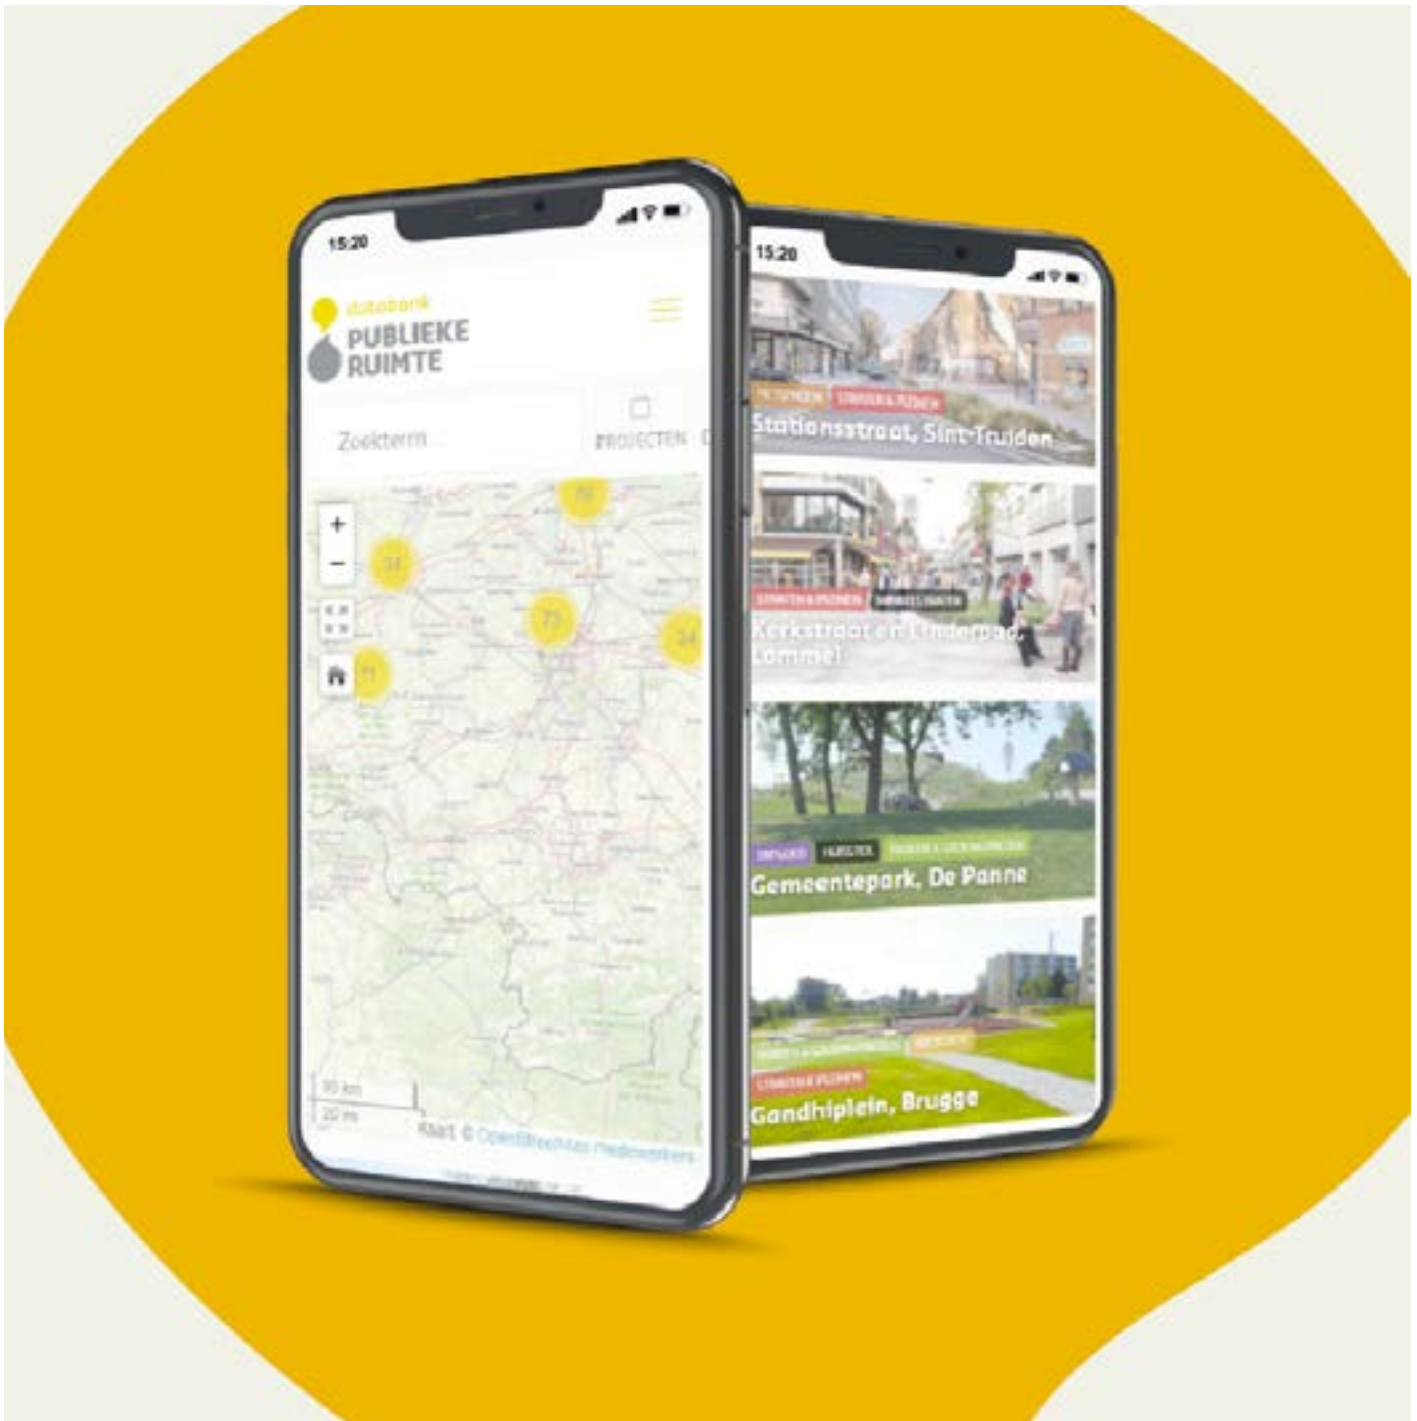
15:20

databank
PUBLIEKE
RUIMTE

Zoekterm...

PROJECTEN

+
−

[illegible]
34
73
34
71

50 km
20 mi

Kaart © OpenStreetMap Medewerkers

15:20

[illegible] STRATEN & PLEINEN
Stationsstraat, Sint-Truiden

STRATEN & PLEINEN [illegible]
Kerkstraat en Einderpad, Lommel

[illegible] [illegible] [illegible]
Gemeentepark, De Panne

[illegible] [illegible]
STRATEN & PLEINEN
Gandhiplein, Brugge